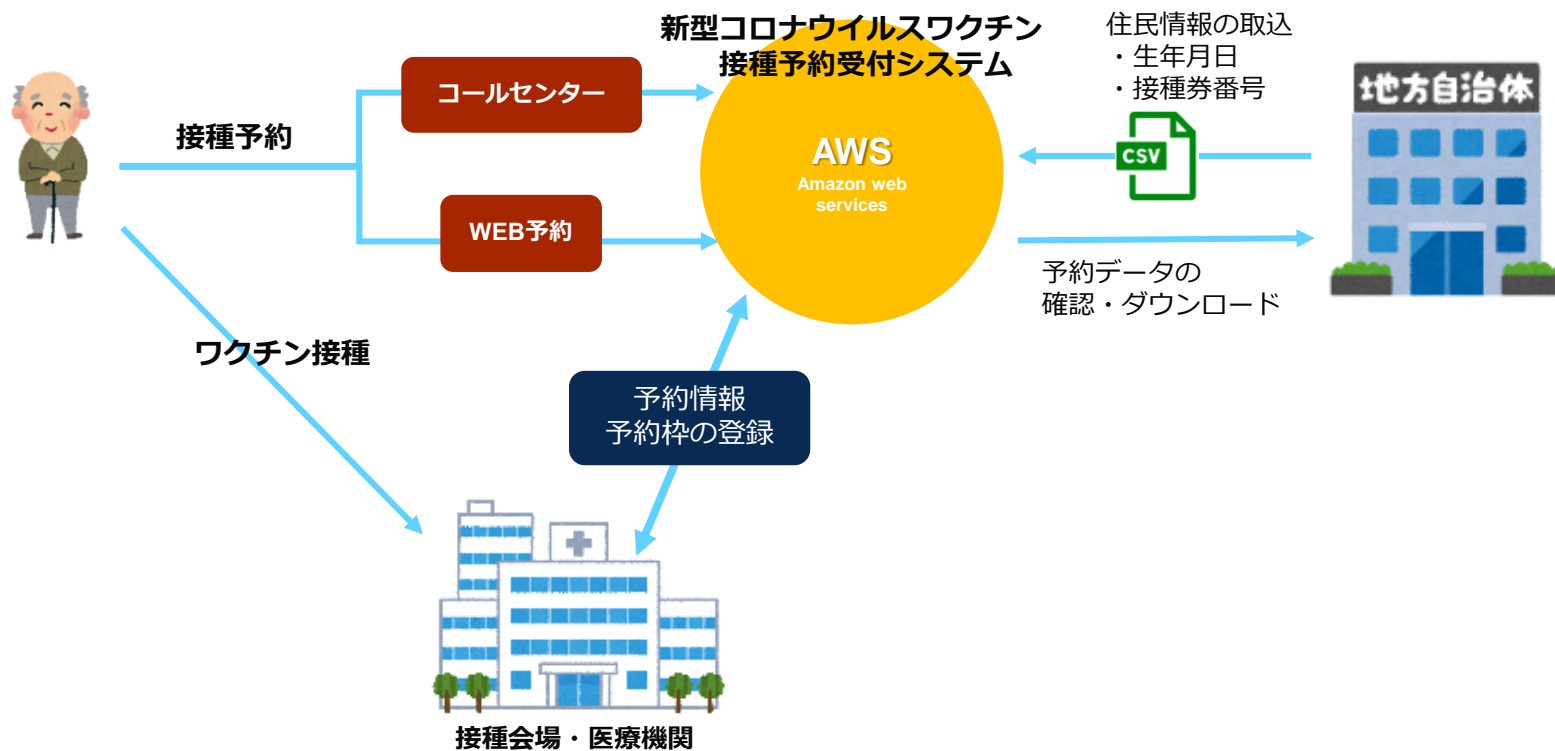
新型コロナウイルスワクチン
接種予約受付システム

住民情報の取込
・生年月日
・接種券番号

接種予約

コールセンター

WEB予約

AWS
Amazon web services

CSV

地方自治体

予約データの
確認・ダウンロード

ワクチン接種

予約情報
予約枠の登録

接種会場・医療機関